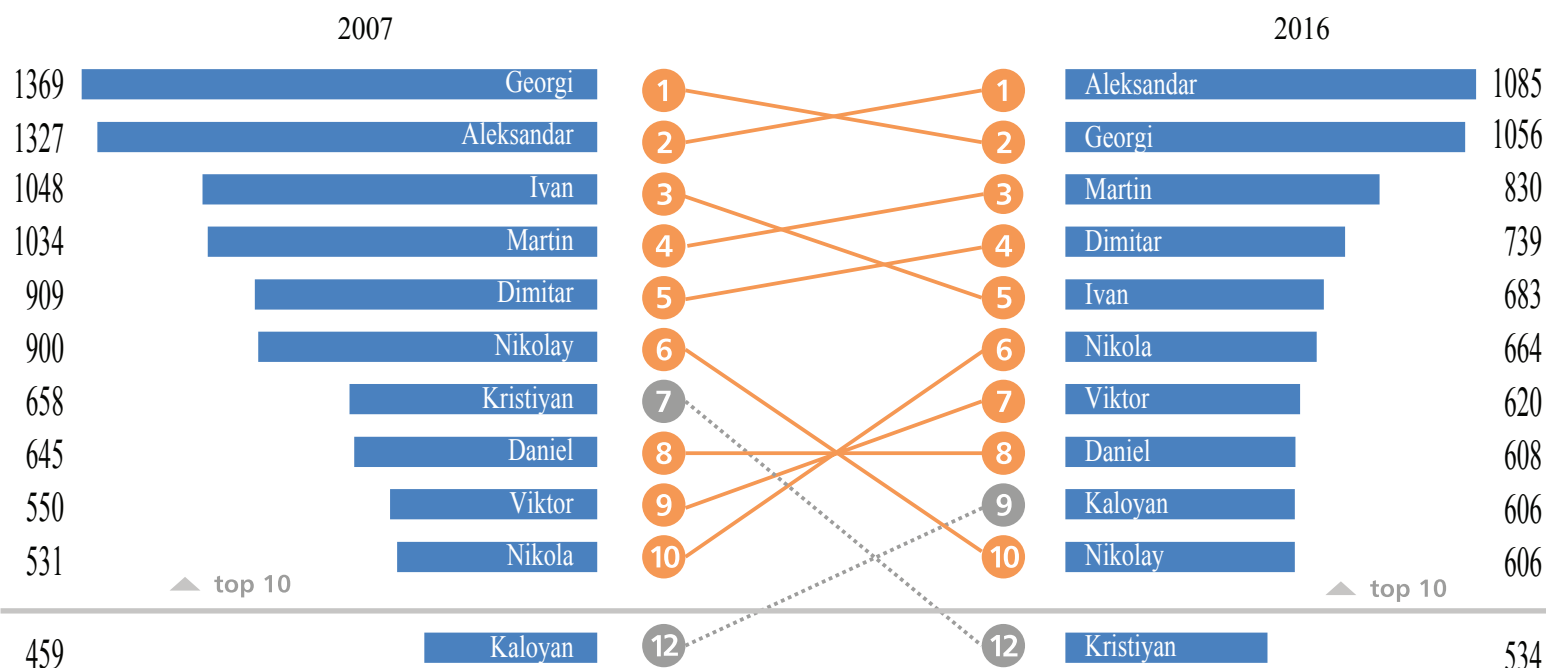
2007

| | |
|---|---|
| 1369 | Georgi |
| 1327 | Aleksandar |
| 1048 | Ivan |
| 1034 | Martin |
| 909 | Dimitar |
| 900 | Nikolay |
| 658 | Kristiyan |
| 645 | Daniel |
| 550 | Viktor |
| 531 | Nikola |

top 10

| | |
|---|---|
| 459 | Kaloyan |

1 2 3 4 5 6 7 8 9 10 12

1 2 3 4 5 6 7 8 9 10 12

2016

| | |
|---|---|
| Aleksandar | 1085 |
| Georgi | 1056 |
| Martin | 830 |
| Dimitar | 739 |
| Ivan | 683 |
| Nikola | 664 |
| Viktor | 620 |
| Daniel | 608 |
| Kaloyan | 606 |
| Nikolay | 606 |

top 10

| | |
|---|---|
| Kristiyan | 534 |